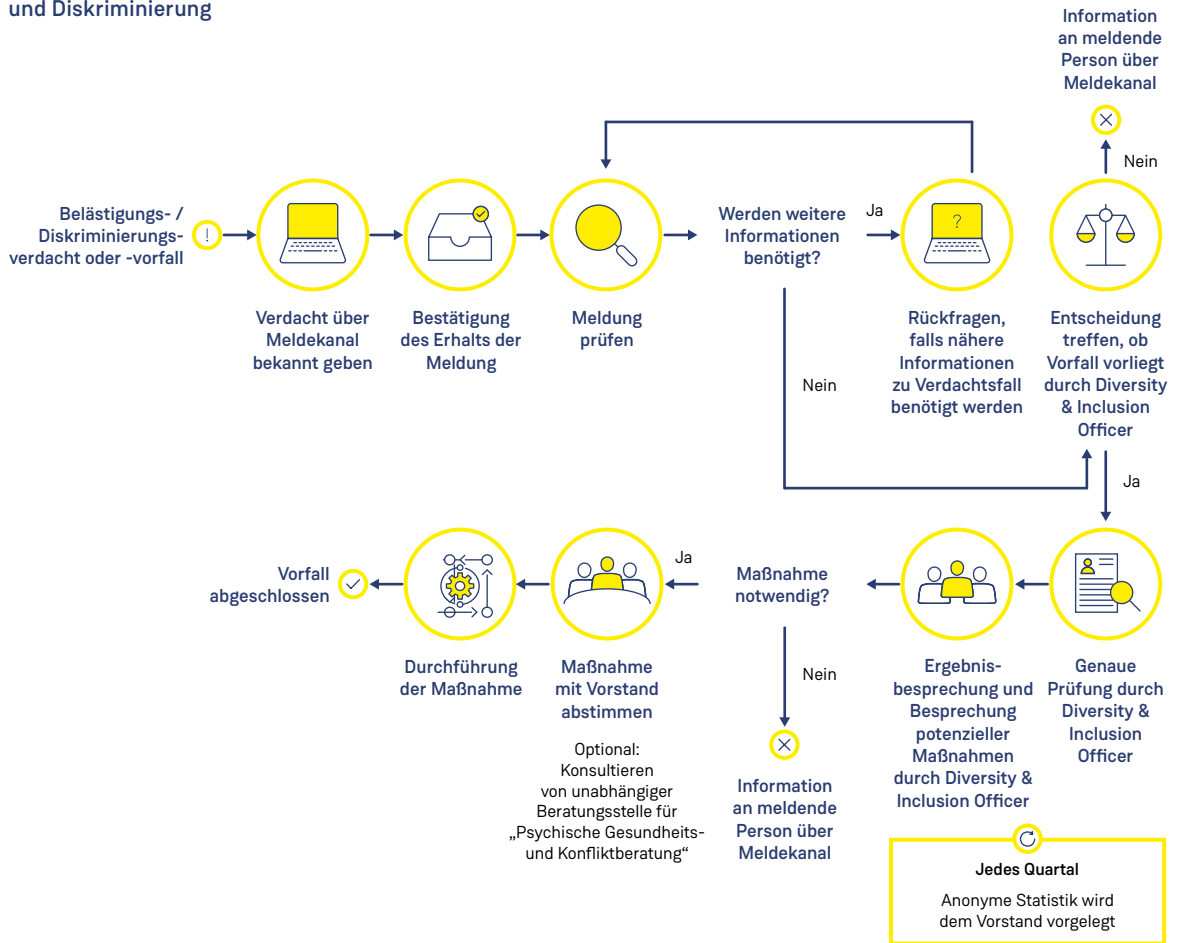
und Diskriminierung

Information an meldende Person über Meldekanal

Nein

Belästigungs- / Diskriminierungsverdacht oder -vorfall

!

Verdacht über Meldekanal bekannt geben

Bestätigung des Erhalts der Meldung

Meldung prüfen

Werden weitere Informationen benötigt?

Ja

?

Rückfragen, falls nähere Informationen zu Verdachtsfall benötigt werden

Entscheidung treffen, ob Vorfall vorliegt durch Diversity & Inclusion Officer

Nein

Ja

Vorfall abgeschlossen

Durchführung der Maßnahme

Ja

Maßnahme mit Vorstand abstimmen

Optional: Konsultieren von unabhängiger Beratungsstelle für „Psychische Gesundheits- und Konfliktberatung“

Maßnahme notwendig?

Nein

Information an meldende Person über Meldekanal

Ergebnisbesprechung und Besprechung potenzieller Maßnahmen durch Diversity & Inclusion Officer

Genaue Prüfung durch Diversity & Inclusion Officer

Jedes Quartal

Anonyme Statistik wird dem Vorstand vorgelegt